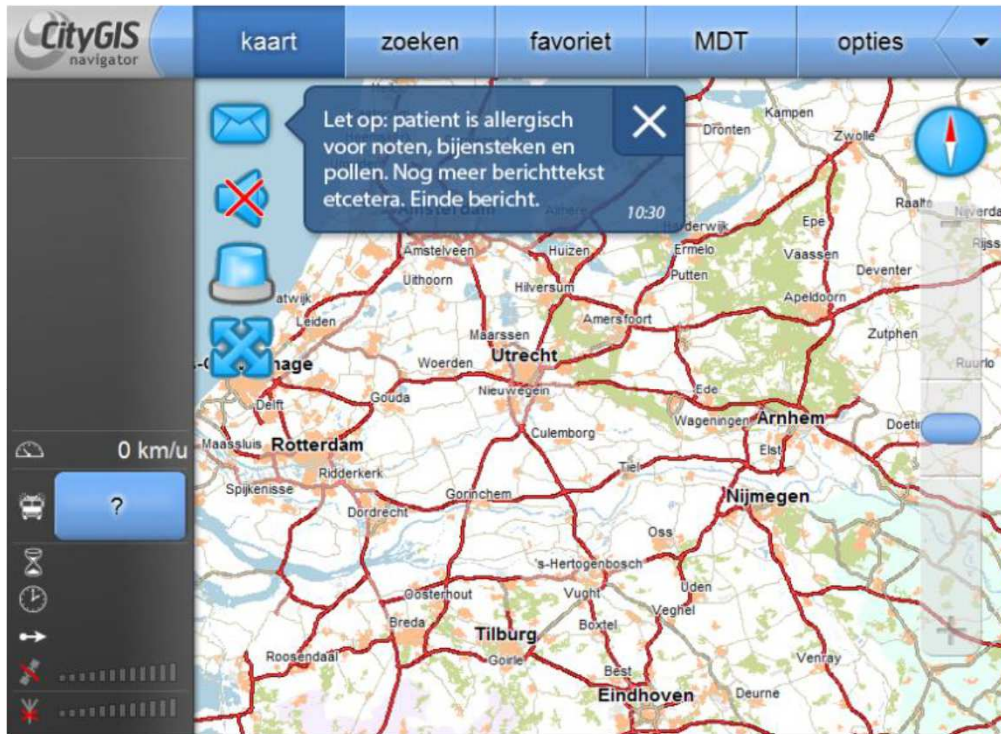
CityGIS navigator

kaart zoeken favoriet MDT opties

Let op: patient is allergisch voor noten, bijensteken en pollen. Nog meer berichttekst etcetera. Einde bericht.

10:30

0 km/u

?

Dronten Kampen Zwolle Amsterdam Almere Harderwijk Epe Raalte Nijverdal Rijssen Amstelveen Huizen Ermelo Vaassen Deventer Uithoorn Hilversum Putten Apeldoorn Katwijk Leiden Amersfoort Zutphen Maarssen Den Haag Woerden Utrecht Ruurlo Nieuwegein Ede Delft Gouda Wageningen Arnhem Doetinchem Maassluis Rotterdam Culemborg Elst Ridderkerk Tiel Spijkenisse Gorinchem Nijmegen Dordrecht Oss 's-Hertogenbosch Uden Oosterhout Vught Veghel Breda Boxtel Tilburg Roosendaal Goirle Best Venray Eindhoven Deurne